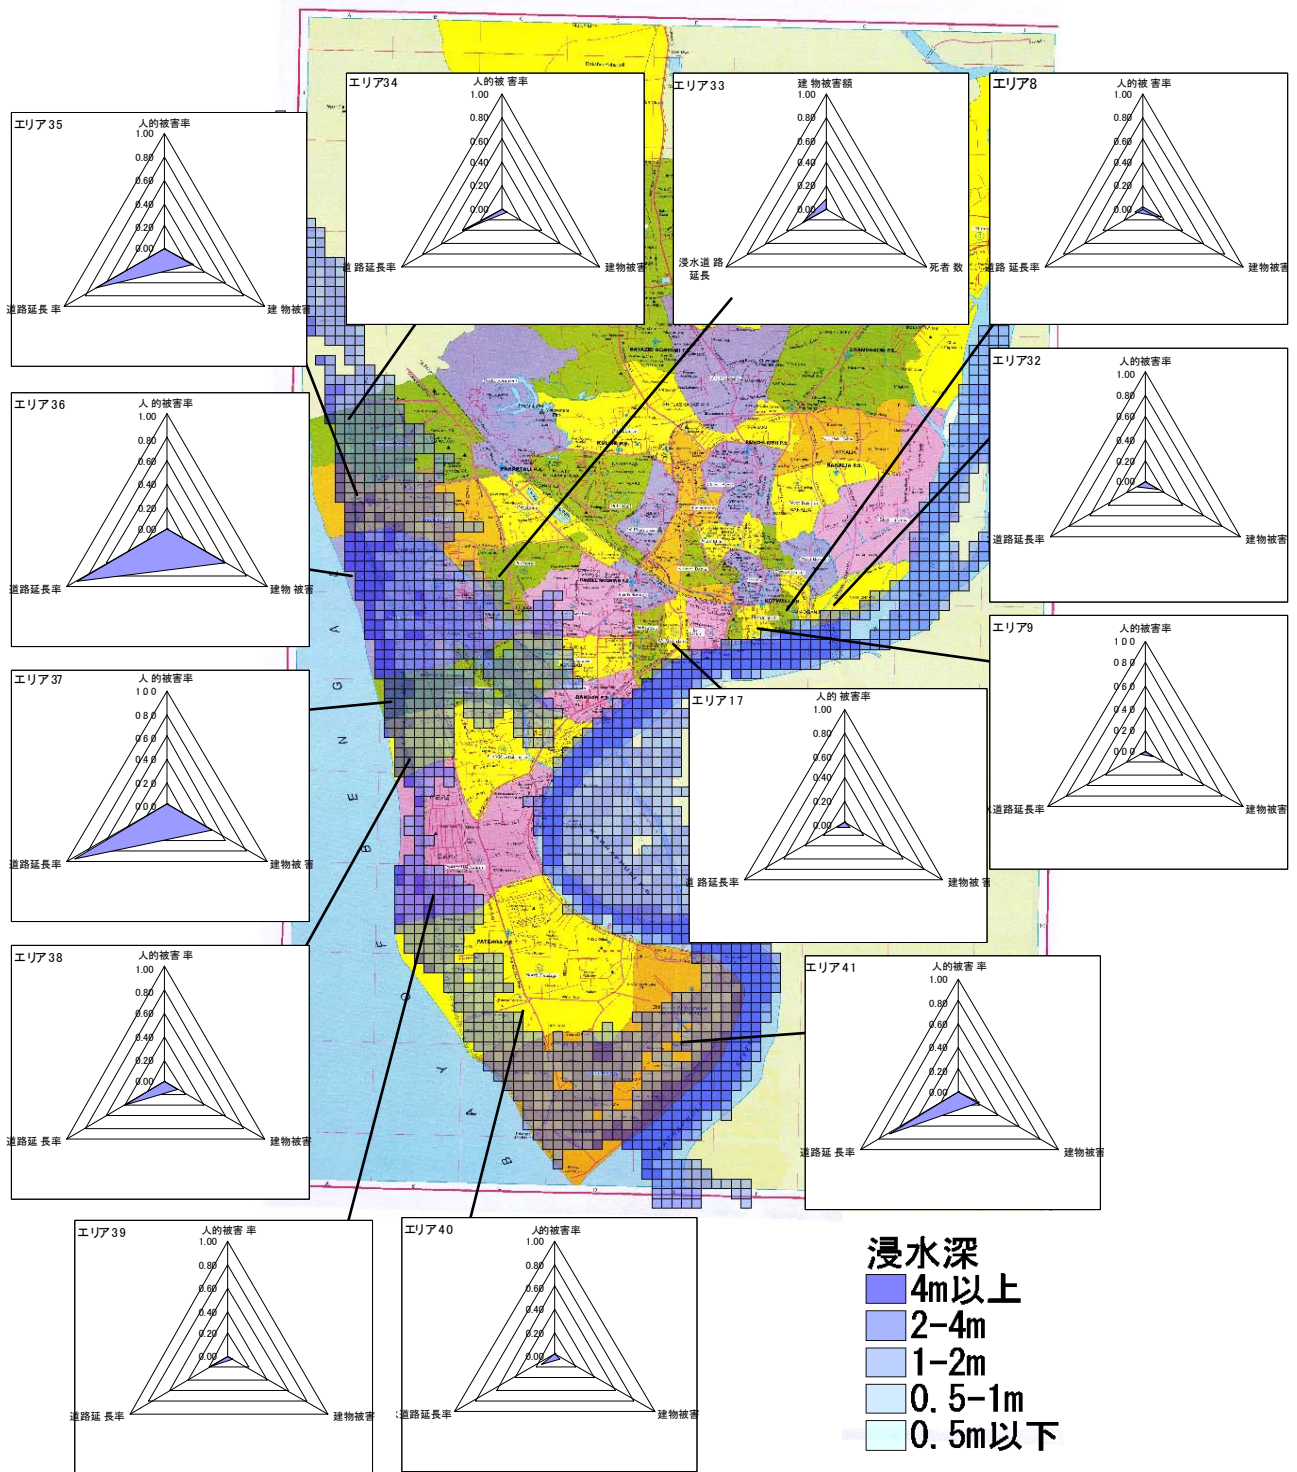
エリア35
人的被害率
1.00
0.80
0.60
0.40
0.20
0.00
道路延長率
建物被害

エリア34
人的被害率
1.00
0.80
0.60
0.40
0.20
0.00
道路延長率
建物被害

エリア33
建物被害額
1.00
0.80
0.60
0.40
0.20
0.00
浸水道路延長
死者数

エリア8
人的被害率
1.00
0.80
0.60
0.40
0.20
0.00
道路延長率
建物被害

エリア36
人的被害率
1.00
0.80
0.60
0.40
0.20
0.00
道路延長率
建物被害

エリア32
人的被害率
1.00
0.80
0.60
0.40
0.20
0.00
道路延長率
建物被害

エリア37
人的被害率
1.00
0.80
0.60
0.40
0.20
0.00
道路延長率
建物被害

エリア9
人的被害率
1.00
0.80
0.60
0.40
0.20
0.00
道路延長率
建物被害

エリア17
人的被害率
1.00
0.80
0.60
0.40
0.20
0.00
道路延長率
建物被害

エリア38
人的被害率
1.00
0.80
0.60
0.40
0.20
0.00
道路延長率
建物被害

エリア41
人的被害率
1.00
0.80
0.60
0.40
0.20
0.00
道路延長率
建物被害

エリア39
人的被害率
1.00
0.80
0.60
0.40
0.20
0.00
道路延長率
建物被害

エリア40
人的被害率
1.00
0.80
0.60
0.40
0.20
0.00
道路延長率
建物被害

浸水深
4m以上
2-4m
1-2m
0.5-1m
0.5m以下